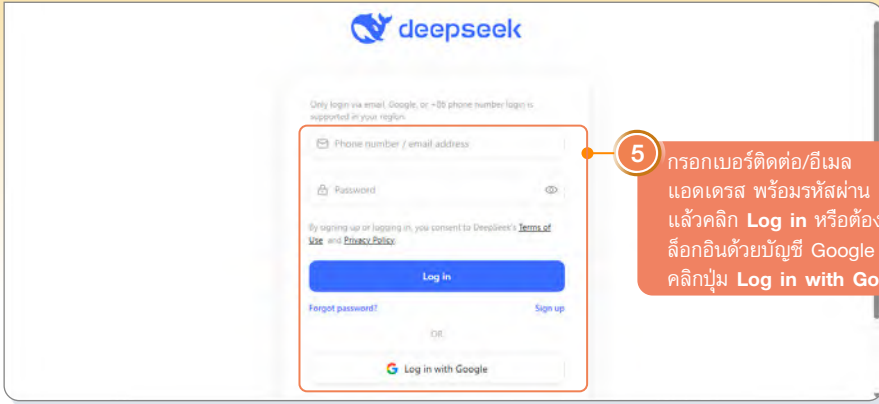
deepseek

Only login via email, Google, or +86 phone number login is supported in your region.

Phone number / email address

Password

By signing up or logging in, you consent to DeepSeek's Terms of Use and Privacy Policy.

Log in

Forgot password?

Sign up

OR

Log in with Google

5

กรอกเบอร์ติดต่อ/อีเมล แอดเดรส พร้อมรหัสผ่าน แล้วคลิก Log in หรือต้อง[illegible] ล็อกอินด้วยบัญชี Google คลิกปุ่ม Log in with Go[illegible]